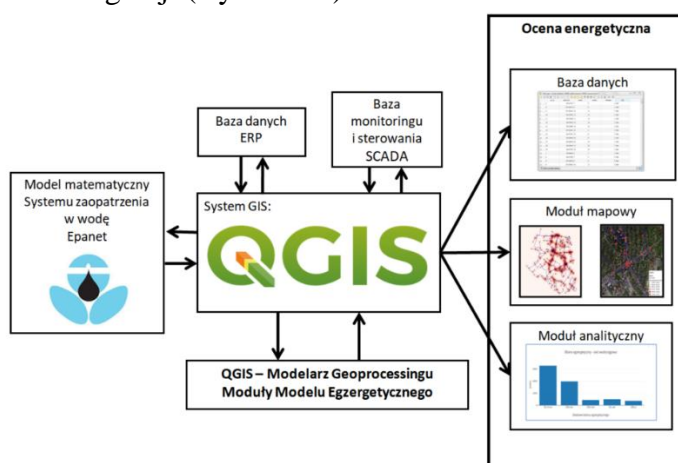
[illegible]

Ocena energetyczna

Baza danych

Baza danych ERP

Baza monitoringu i sterowania SCADA

Model matematyczny Systemu zaopatrzenia w wodę Epanet

System GIS:

QGIS

Moduł mapowy

Moduł analityczny

QGIS – Modelarz Geoprocessingu Moduły Modelu Egzergetycznego